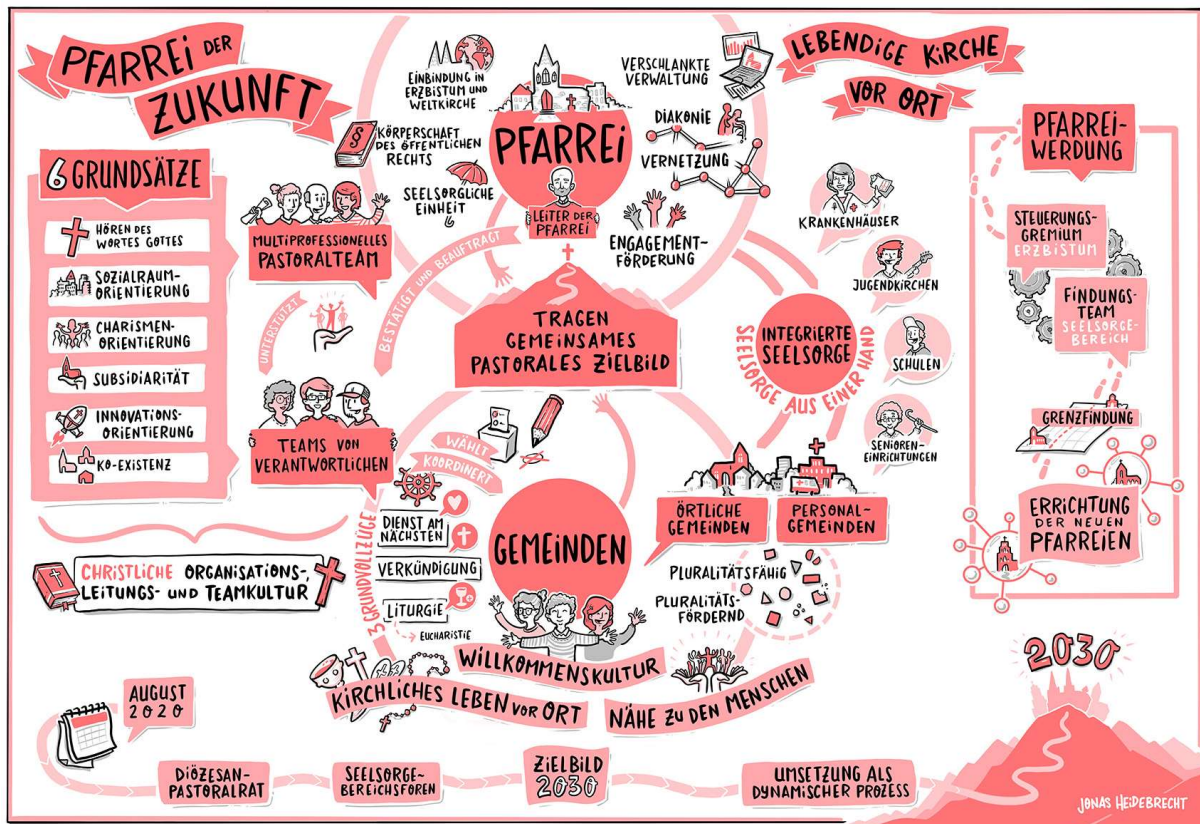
PFARREI DER ZUKUNFT

6 GRUNDSÄTZE

HÖREN DES WORTES GOTTES

SOZIALRAUM-ORIENTIERUNG

CHARISMEN-ORIENTIERUNG

SUBSIDIARITÄT

INNOVATIONS-ORIENTIERUNG

KO-EXISTENZ

CHRISTLICHE ORGANISATIONS-, LEITUNGS- UND TEAMKULTUR

EINBINDUNG IN ERZBISTUM UND WELTKIRCHE

KÖRPERSCHAFT DES ÖFFENTLICHEN RECHTS

SEELSORGLICHE EINHEIT

PFARREI

LEITER DER PFARREI

VERSCHLANKTE VERWALTUNG

DIAKONIE

VERNETZUNG

ENGAGEMENT-FÖRDERUNG

LEBENDIGE KIRCHE VOR ORT

MULTIPROFESSIONELLES PASTORALTEAM

BESTÄTIGT UND BEAUFTRAGT

UNTERSTÜTZT

TRAGEN GEMEINSAMES PASTORALES ZIELBILD

TEAMS VON VERANTWORTLICHEN

WÄHLT

KOORDINIERT

3 GRUNDVOLLZÜGE

DIENST AM NÄCHSTEN

VERKÜNDIGUNG

LITURGIE

EUCHARISTIE

GEMEINDEN

WILLKOMMENSKULTUR

KIRCHLICHES LEBEN VOR ORT

NÄHE ZU DEN MENSCHEN

KRANKENHÄUSER

JUGENDKIRCHEN

SCHULEN

SENIOREN-EINRICHTUNGEN

INTEGRIERTE SEELSORGE

SEELSORGE AUS EINER HAND

ÖRTLICHE GEMEINDEN

PERSONAL-GEMEINDEN

PLURALITÄTSFÄHIG

PLURALITÄTS-FÖRDERND

PFARREI-WERDUNG

STEUERUNGS-GREMIUM ERZBISTUM

FINDUNGS-TEAM SEELSORGE-BEREICH

GRENZFINDUNG

ERRICHTUNG DER NEUEN PFARREIEN

2030

AUGUST 2020

DIÖZESAN-PASTORALRAT

SEELSORGE-BEREICHSFOREN

ZIELBILD 2030

UMSETZUNG ALS DYNAMISCHER PROZESS

JONAS HEIDEBRECHT